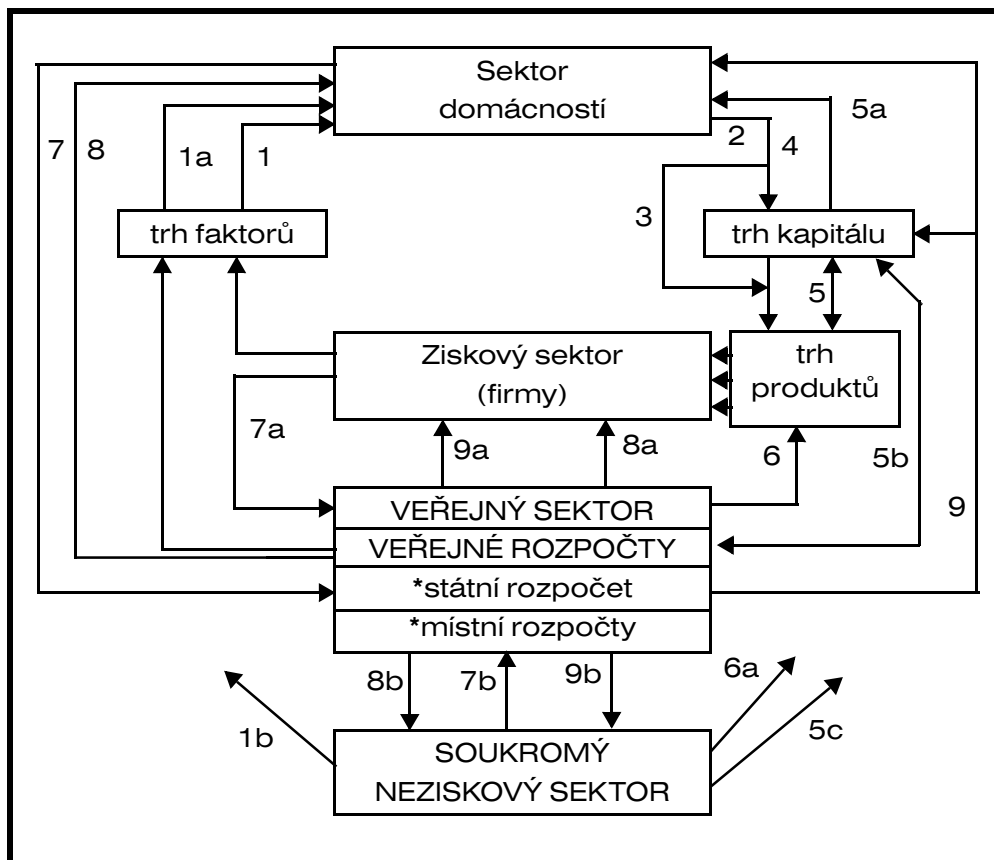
Sektor domácností

7 8

1a 1

2 4

5a

3

trh faktorů

trh kapitálu

5

Ziskový sektor (firmy)

trh produktů

7a

9a

8a

6

5b

VEŘEJNÝ SEKTOR

9

VEŘEJNÉ ROZPOČTY

*státní rozpočet

*místní rozpočty

8b

7b

9b

6a

1b

5c

SOUKROMÝ NEZISKOVÝ SEKTOR